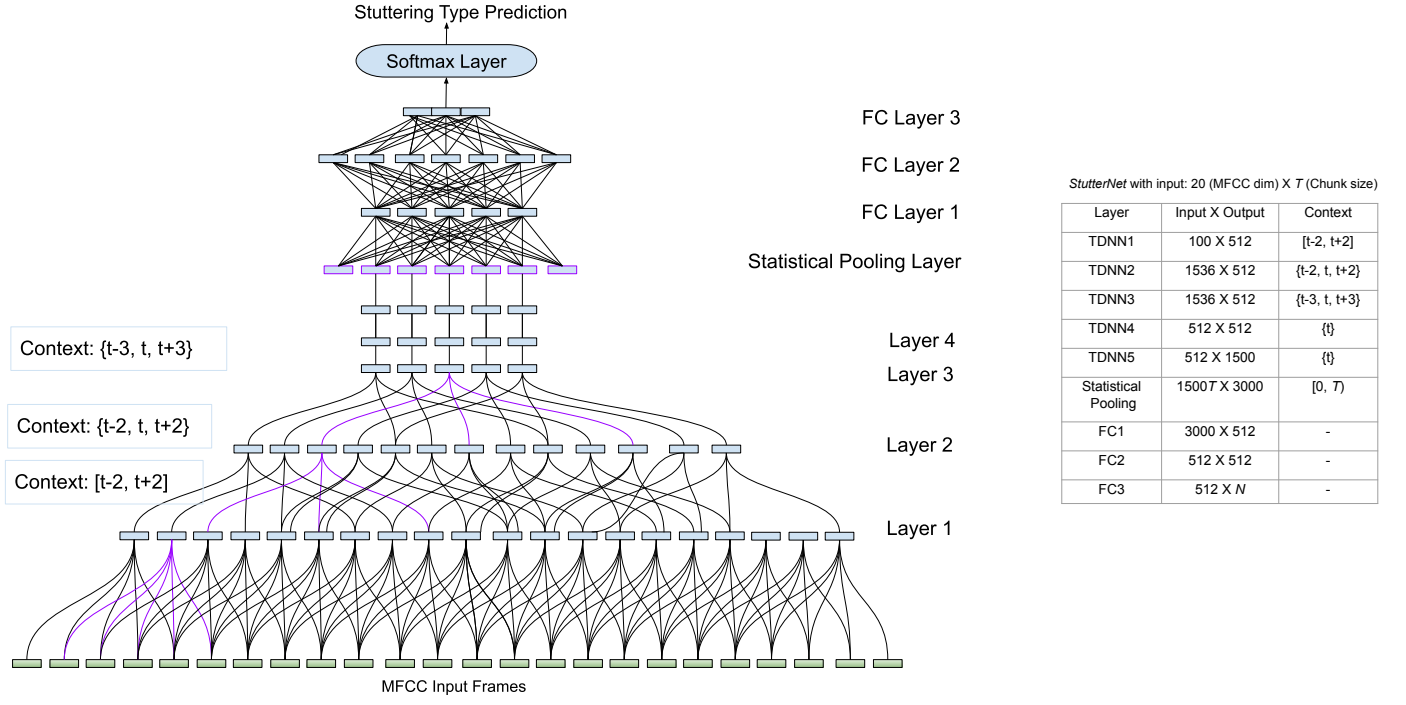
Stuttering Type Prediction

Softmax Layer

FC Layer 3

FC Layer 2

FC Layer 1

Statistical Pooling Layer

Context: {t-3, t, t+3}

Layer 4

Layer 3

Context: {t-2, t, t+2}

Layer 2

Context: [t-2, t+2]

Layer 1

MFCC Input Frames

*StutterNet* with input: 20 (MFCC dim) X *T* (Chunk size)

| Layer | Input X Output | Context |
|---|---|---|
| TDNN1 | 100 X 512 | [t-2, t+2] |
| TDNN2 | 1536 X 512 | {t-2, t, t+2} |
| TDNN3 | 1536 X 512 | {t-3, t, t+3} |
| TDNN4 | 512 X 512 | {t} |
| TDNN5 | 512 X 1500 | {t} |
| Statistical Pooling | 1500*T* X 3000 | [0, *T*) |
| FC1 | 3000 X 512 | - |
| FC2 | 512 X 512 | - |
| FC3 | 512 X *N* | - |